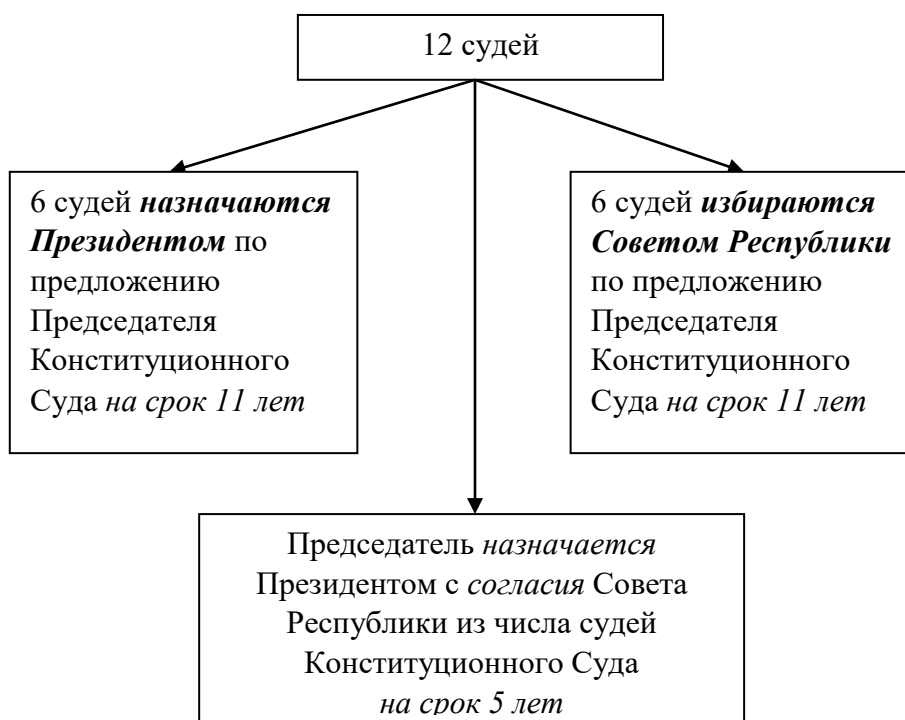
12 судей

6 судей назначаются Президентом по предложению Председателя Конституционного Суда на срок 11 лет

6 судей избираются Советом Республики по предложению Председателя Конституционного Суда на срок 11 лет

Председатель назначается Президентом с согласия Совета Республики из числа судей Конституционного Суда на срок 5 лет